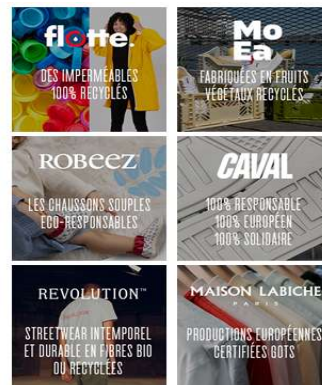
flotte.
DES IMPERMÉABLES 100% RECYCLÉS

Mo Ea
FABRIQUÉES EN FRUITS VÉGÉTAUX RECYCLÉS

ROBEEZ
LES CHAUSSONS SOUPLES ÉCO-RESPONSABLES

CAVAL
100% RESPONSABLE 100% EUROPÉEN 100% SOLIDAIRE

REVOLUTION™
STREETWEAR INTEMPOREL ET DURABLE EN FIBRES BIO OU RECYCLÉES

MAISON LABICHE
PARIS
PRODUCTIONS EUROPÉENNES CERTIFIÉES GOTS